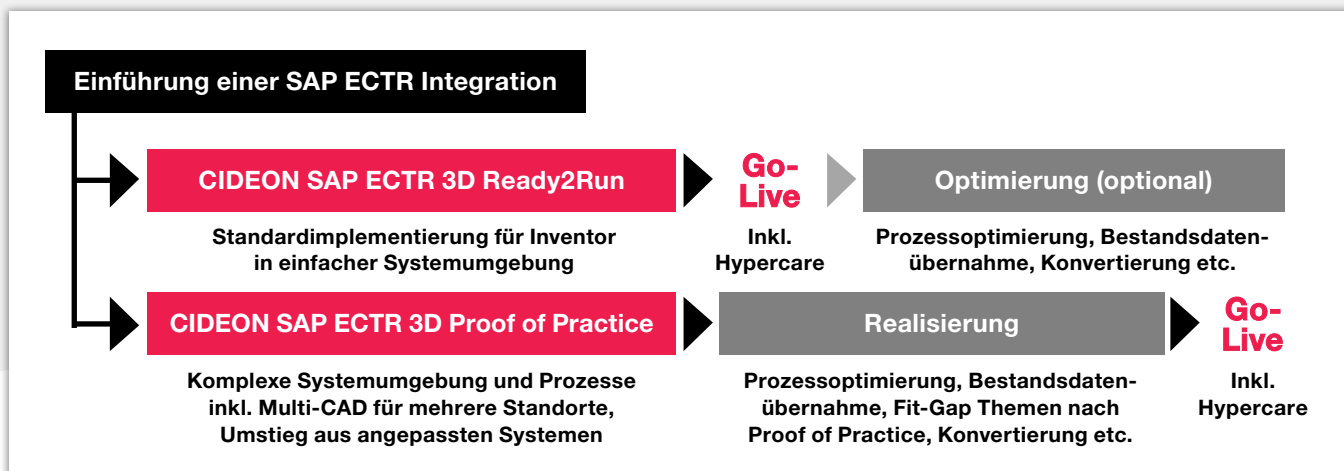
Einführung einer SAP ECTR Integration

CIDEON SAP ECTR 3D Ready2Run

Standardimplementierung für Inventor in einfacher Systemumgebung

Go-Live

Inkl. Hypercare

Optimierung (optional)

Prozessoptimierung, Bestandsdaten-übernahme, Konvertierung etc.

CIDEON SAP ECTR 3D Proof of Practice

Komplexe Systemumgebung und Prozesse inkl. Multi-CAD für mehrere Standorte, Umstieg aus angepassten Systemen

Realisierung

Prozessoptimierung, Bestandsdaten-übernahme, Fit-Gap Themen nach Proof of Practice, Konvertierung etc.

Go-Live

Inkl. Hypercare